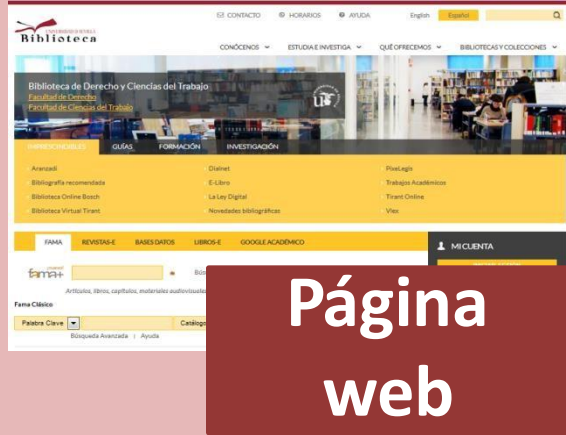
UNIVERSIDAD DE SEVILLA
Biblioteca

CONTACTO HORARIOS AYUDA English Español

CONÓCENOS ESTUDIA E INVESTIGA QUÉ OFRECEMOS BIBLIOTECAS Y COLECCIONES

Biblioteca de Derecho y Ciencias del Trabajo
Facultad de Derecho
Facultad de Ciencias del Trabajo

IMPRESCINDIBLES GUÍAS FORMACIÓN INVESTIGACIÓN

Aranzadi
Bibliografía recomendada
Biblioteca Online Bosch
Biblioteca Virtual Tirant

Dialnet
E-Libro
La Ley Digital
Novedades bibliográficas

PixeLegis
Trabajos Académicos
Tirant Online
Vlex

FAMA REVISTAS-E BASES DATOS LIBROS-E GOOGLE ACADÉMICO

MI CUENTA

fama+

Artículos, libros, capítulos, materiales audiovisuales

Fama Clásico

Palabra Clave

Catálogo

Búsqueda Avanzada | Ayuda

Página
web